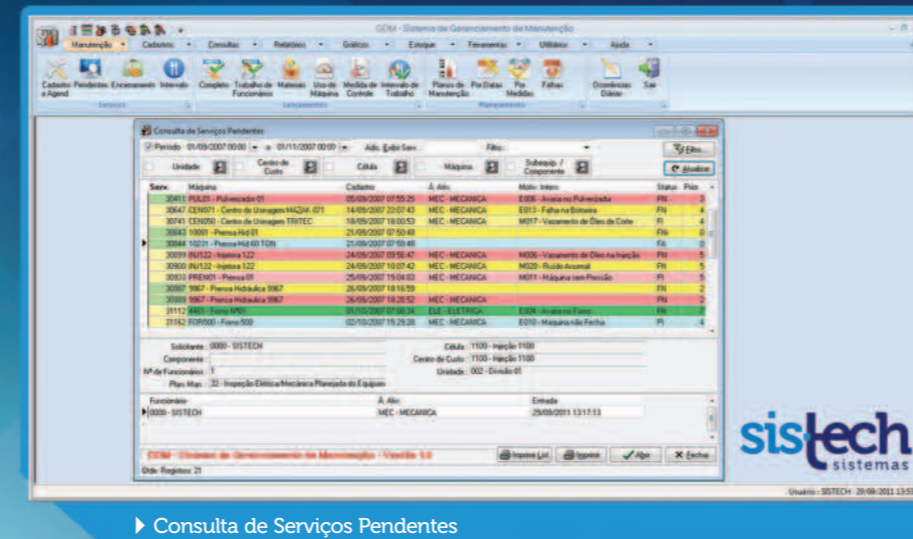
GEM - Sistema de Gerenciamento de Manutenção

Manutenção | Cadastros | Consultas | Relatórios | Gráficos | Estoque | Ferramentas | Utilitários | Ajuda

Cadastro e Agend | Pendentes | Encerramento | Intervalo | Serviços | Completo | Trabalho de Funcionários | Materiais | Uso de Máquina | Medida de Controle | Intervalo de Trabalho | Lançamentos | Planos de Manutenção | Por Datas | Por Medidas | Falhas | Planejamento | Ocorrências Diárias | Sair

Consulta de Serviços Pendentes

Período 01/09/2007 00:00 a 01/11/2007 00:00 | Adic. Exibir Serv. | Filtro: | Filtro...

Unidade | Centro de Custo | Célula | Máquina | Subequip. / Componente | Atualizar

| Serv. | Máquina | Cadastro | A. Atu. | Motiv. Interv. | Status | Prior. |
|---|---|---|---|---|---|---|
| 30411 | PUL01 - Pulverizador 01 | 05/09/2007 07:55:25 | MEC - MECANICA | E006 - Avaria no Pulverizador | FN | 3 |
| 30647 | CEN071 - Centro de Usinagem MAZAK 071 | 14/09/2007 22:07:43 | MEC - MECANICA | E013 - Falha no Botoeira | FN | 4 |
| 30741 | CEN050 - Centro de Usinagem TRITEC | 18/09/2007 18:00:53 | MEC - MECANICA | M017 - Vazamento de Óleo de Corte | FI | 4 |
| 30043 | 10001 - Prensa Hid 01 | 21/09/2007 07:50:40 | | | FN | 0 |
| 30044 | 10231 - Prensa Hid 60 TON | 21/09/2007 07:50:40 | | | FA | 0 |
| 30059 | INJ122 - Injetora 122 | 24/09/2007 09:56:47 | MEC - MECANICA | M006 - Vazamento de Óleo na Injeção | FN | 5 |
| 30800 | INJ122 - Injetora 122 | 24/09/2007 10:07:42 | MEC - MECANICA | M020 - Ruído Anormal | FN | 5 |
| 30803 | PREN01 - Prensa 01 | 25/09/2007 15:04:03 | MEC - MECANICA | M011 - Máquina sem Pressão | FI | 5 |
| 30067 | 9967 - Prensa Hidráulica 9967 | 26/09/2007 18:16:59 | | | FN | 2 |
| 30069 | 9967 - Prensa Hidráulica 9967 | 26/09/2007 18:20:52 | MEC - MECANICA | | FN | 2 |
| 31112 | 4461 - Forno Nº01 | 01/10/2007 07:06:34 | ELE - ELETRICA | E024 - Avaria no Forno | FN | 2 |
| 31162 | FOR500 - Forno 500 | 02/10/2007 15:29:28 | MEC - MECANICA | E010 - Máquina não Fecha | FI | 4 |

Solicitante: 0000 - SISTECH
Componente:
Nº de Funcionários: 1
Plano Man.: 32 - Inspeção Elétrica/Mecânica Planejada do Equipam
Célula: 1100 - Injeção 1100
Centro de Custo: 1100 - Injeção 1100
Unidade: 002 - Divisão 01

| Funcionário | A. Atu. | Entrada |
|---|---|---|
| 0000 - SISTECH | MEC - MECANICA | 29/09/2011 13:17:13 |

GEM - Sistema de Gerenciamento de Manutenção - Versão 5.0
Imprimir Lis | Imprimir | Abrir | Fechar
Qtde. Registros: 21

Usuário - SISTECH - 29/09/2011 13:51

sistech
sistemas

Consulta de Serviços Pendentes